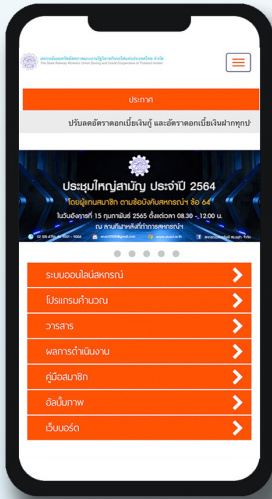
สหกรณ์ออมทรัพย์สมาคมธนาคารไทยและข้าราชการบำนาญ จำกัด
The Thai Bankers Association Savings and Credit Cooperative Limited

ประกาศ

ปรับลดอัตราดอกเบี้ยเงินกู้ และอัตราดอกเบี้ยเงินฝากทุกป

ประชุมใหญ่สามัญ ประจำปี 2564
โดยผู้แทนสมาชิก ตามข้อบังคับสหกรณ์ฯ ข้อ 64
ในวันอังคารที่ 15 กุมภาพันธ์ 2565 ตั้งแต่เวลา 08.30 - 12.00 น.
ณ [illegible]

ระบบออนไลน์สหกรณ์

โปรแกรมคำนวณ

วารสาร

ผลการดำเนินงาน

คู่มือสมาชิก

อัลบั้มภาพ

เว็บบอร์ด